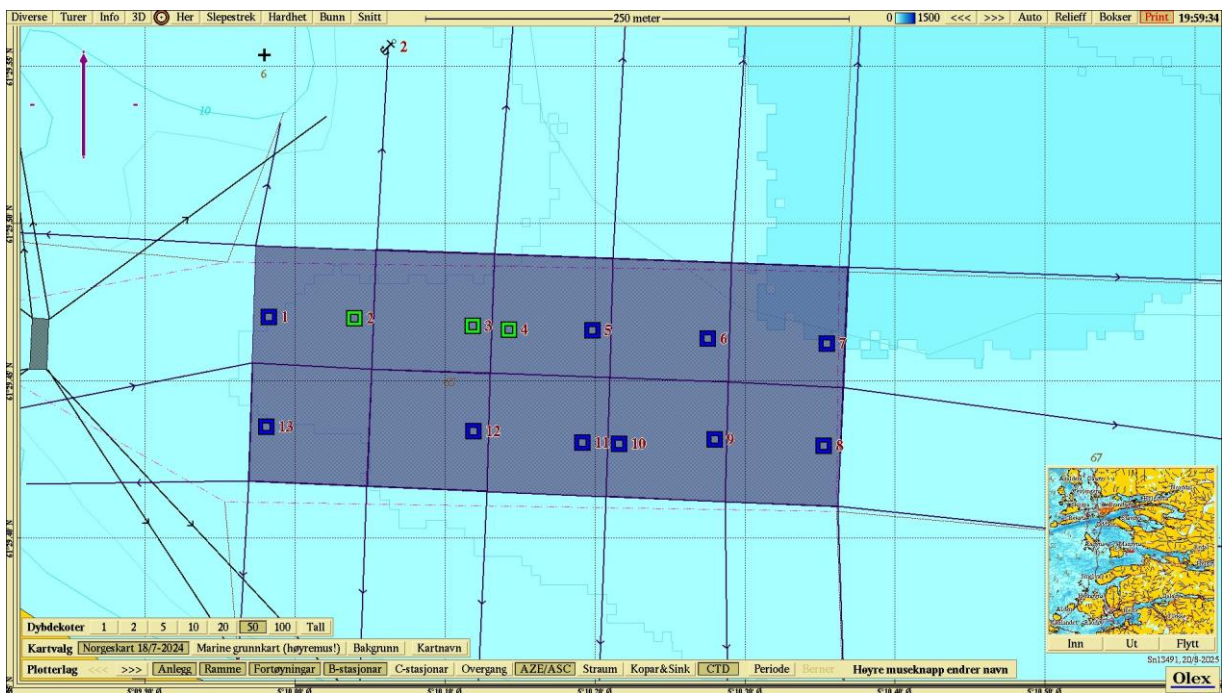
Diverse Turer Info 3D Her Slepestrek Hardhet Bunn Snitt 250 meter 0 1500 <<< >>> Auto Relieff Bokser Print 19:59:34

2
6
10
1 2 3 4 5 6 7
60
13 12 11 10 9 8
67

Dybdekoter 1 2 5 10 20 50 100 Tall
Kartvalg Norgeskart 18/7-2024 Marine grunnkart (høyremus!) Bakgrunn Kartnavn
Plotterlag <<< >>> Anlegg Ramme Fortøyningar B-stasjonar C-stasjonar Overgang AZE/ASC Straum Kopar&Sink CTD Periode Berner Høyre museknapp endrer navn

Inn Ut Flytt
Sn13491, 20/8-2025
Olex